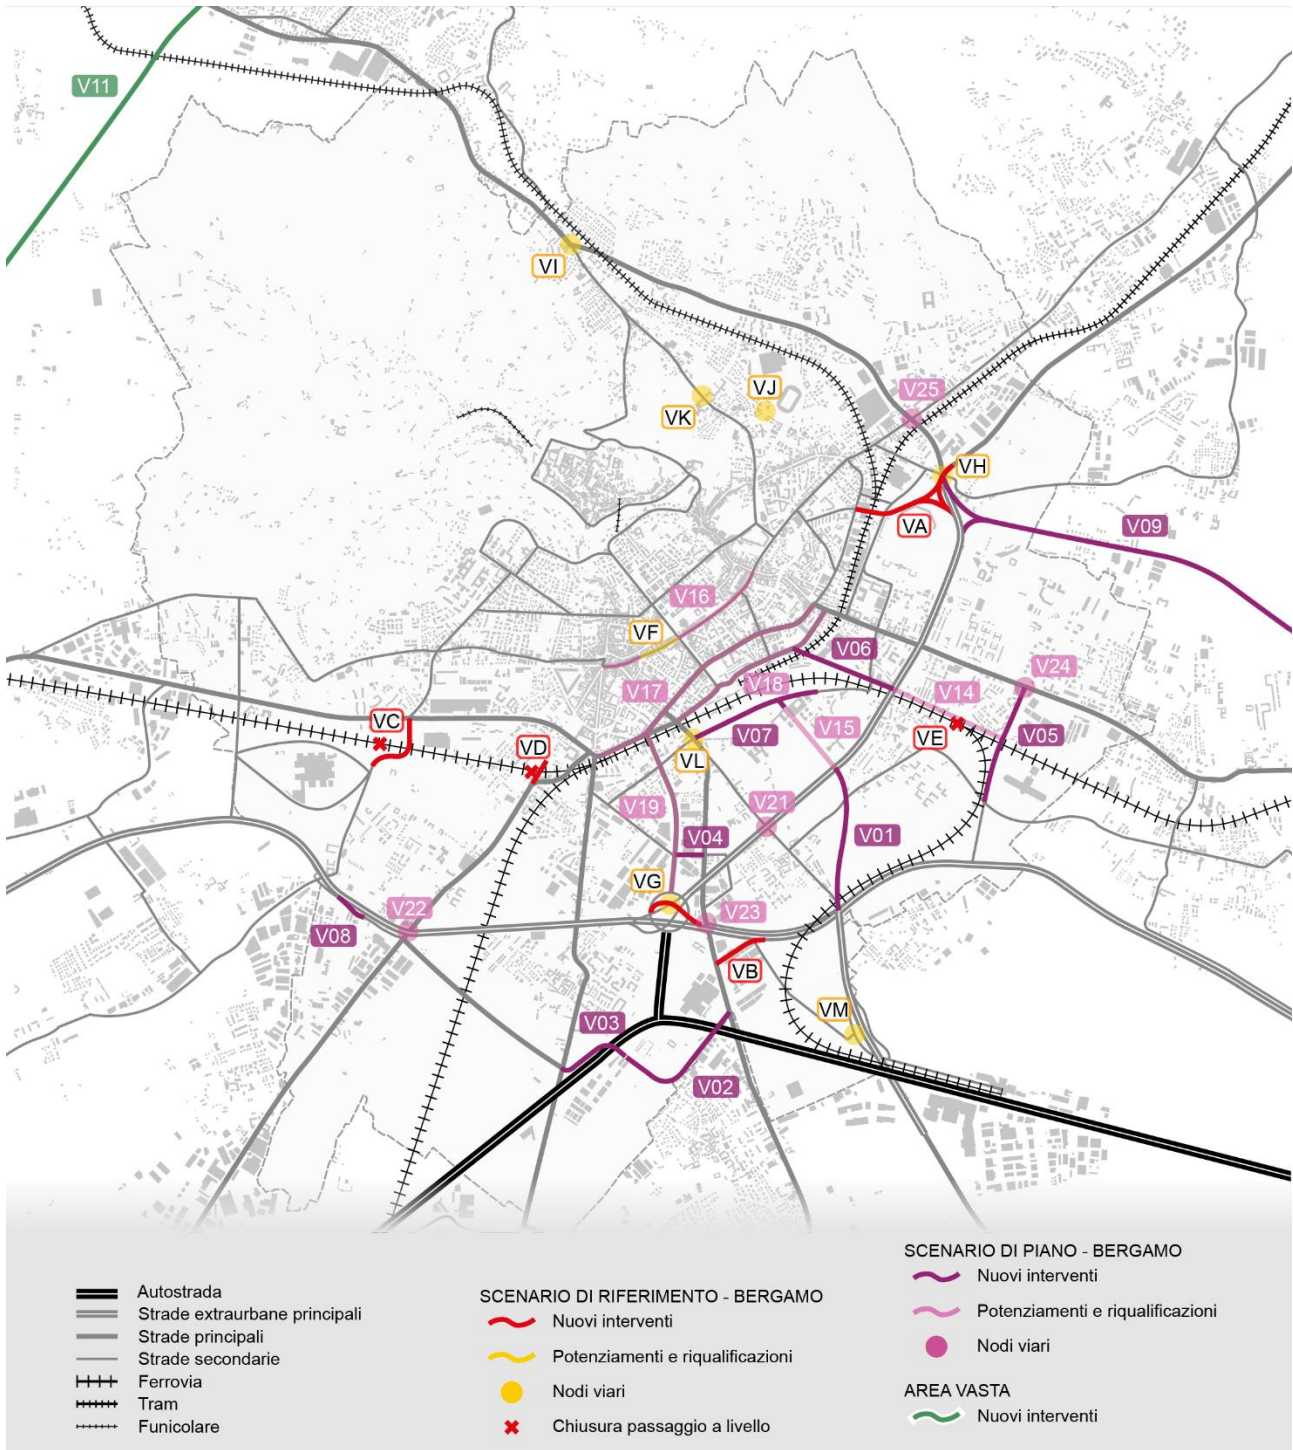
V11
VI
VJ
VK
V25
VH
VA
V09
V16
VF
V06
V24
V17
V18
V14
VC
VD
V07
V15
VE
V05
VL
V19
V21
V01
V04
VG
V22
V23
V08
VB
VM
V03
V02

Autostrada
Strade extraurbane principali
Strade principali
Strade secondarie
Ferrovia
Tram
Funicolare

SCENARIO DI RIFERIMENTO - BERGAMO
Nuovi interventi
Potenziamenti e riqualificazioni
Nodi viari
Chiusura passaggio a livello

SCENARIO DI PIANO - BERGAMO
Nuovi interventi
Potenziamenti e riqualificazioni
Nodi viari

AREA VASTA
Nuovi interventi